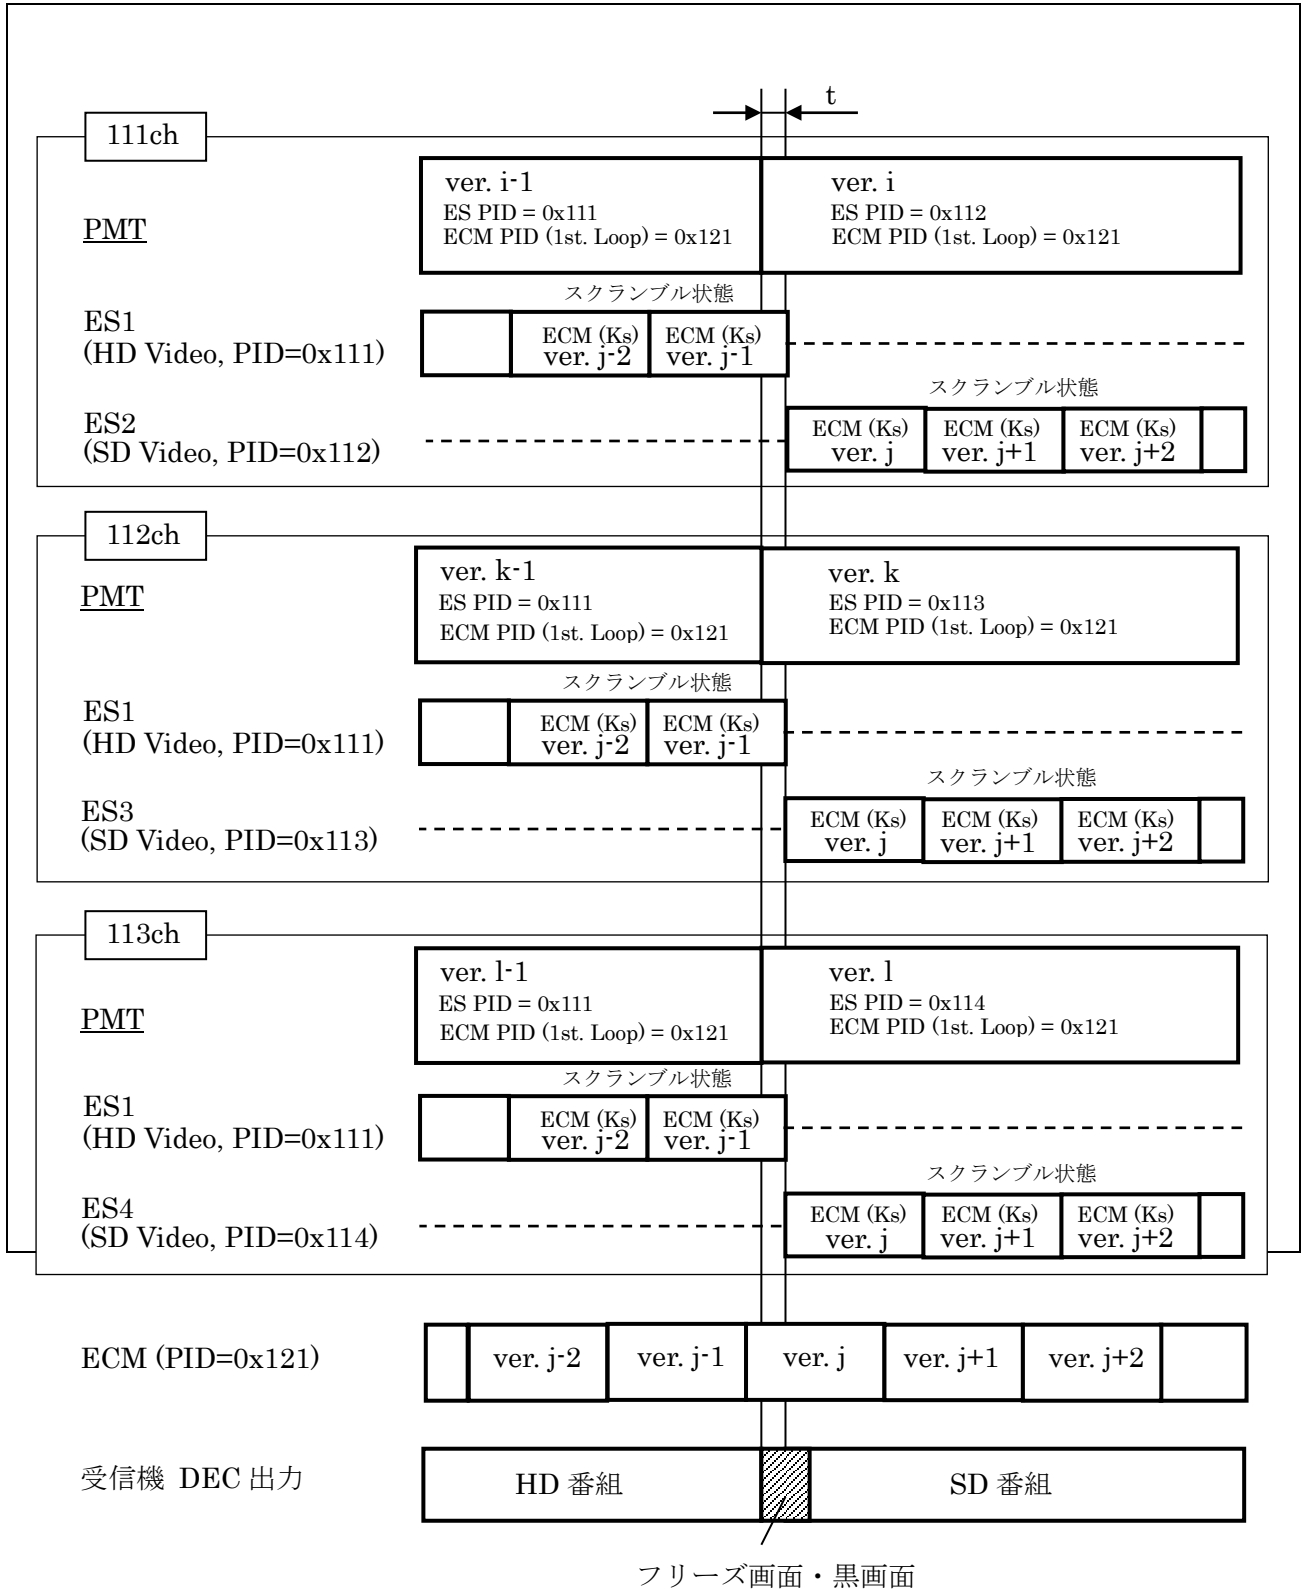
t

111ch

PMT

ver. i-1
ES PID = 0x111
ECM PID (1st. Loop) = 0x121

ver. i
ES PID = 0x112
ECM PID (1st. Loop) = 0x121

スクランブル状態

ES1
(HD Video, PID=0x111)

ECM (Ks) ver. j-2
ECM (Ks) ver. j-1

スクランブル状態

ES2
(SD Video, PID=0x112)

ECM (Ks) ver. j
ECM (Ks) ver. j+1
ECM (Ks) ver. j+2

112ch

PMT

ver. k-1
ES PID = 0x111
ECM PID (1st. Loop) = 0x121

ver. k
ES PID = 0x113
ECM PID (1st. Loop) = 0x121

スクランブル状態

ES1
(HD Video, PID=0x111)

ECM (Ks) ver. j-2
ECM (Ks) ver. j-1

スクランブル状態

ES3
(SD Video, PID=0x113)

ECM (Ks) ver. j
ECM (Ks) ver. j+1
ECM (Ks) ver. j+2

113ch

PMT

ver. l-1
ES PID = 0x111
ECM PID (1st. Loop) = 0x121

ver. l
ES PID = 0x114
ECM PID (1st. Loop) = 0x121

スクランブル状態

ES1
(HD Video, PID=0x111)

ECM (Ks) ver. j-2
ECM (Ks) ver. j-1

スクランブル状態

ES4
(SD Video, PID=0x114)

ECM (Ks) ver. j
ECM (Ks) ver. j+1
ECM (Ks) ver. j+2

ECM (PID=0x121)

| | ver. j-2 | ver. j-1 | ver. j | ver. j+1 | ver. j+2 | |
|---|---|---|---|---|---|---|

受信機 DEC 出力

HD 番組
SD 番組

フリーズ画面・黒画面